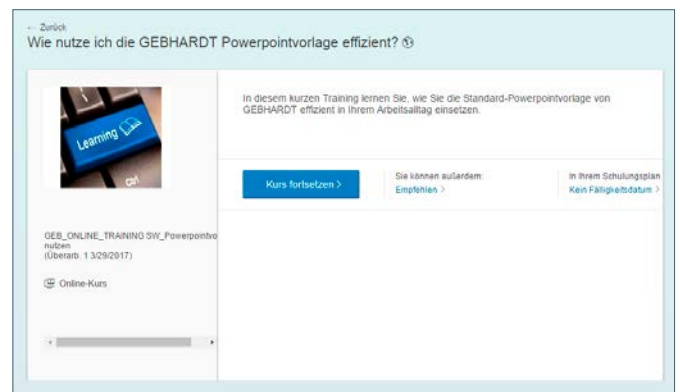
← Zurück
Wie nutze ich die GEBHARDT Powerpointvorlage effizient? ⓘ

Learning

ctrl

GEB_ONLINE_TRAINING SW_Powerpointvo nutzen
(Überarb. 1 3/29/2017)

Online-Kurs

In diesem kurzen Training lernen Sie, wie Sie die Standard-Powerpointvorlage von GEBHARDT effizient in Ihrem Arbeitsalltag einsetzen.

Kurs fortsetzen >

Sie können außerdem:
Empfehlen >

In Ihrem Schulungsplan
Kein Fälligkeitsdatum >